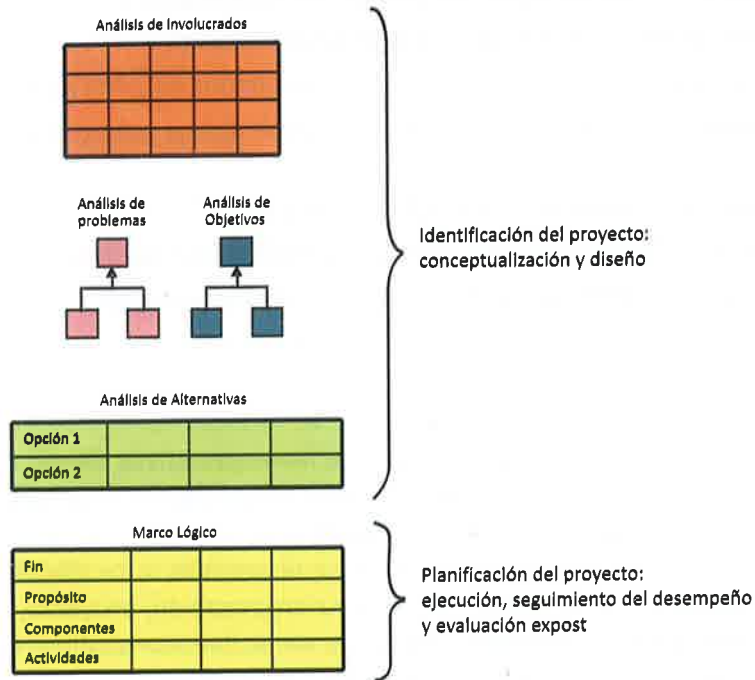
Análisis de Involucrados

Análisis de problemas

Análisis de Objetivos

Identificación del proyecto: conceptualización y diseño

Análisis de Alternativas

| Opción 1 | | | |
|---|---|---|---|
| Opción 2 | | | |

Marco Lógico

| Fin | | | |
|---|---|---|---|
| Propósito | | | |
| Componentes | | | |
| Actividades | | | |

Planificación del proyecto: ejecución, seguimiento del desempeño y evaluación expost